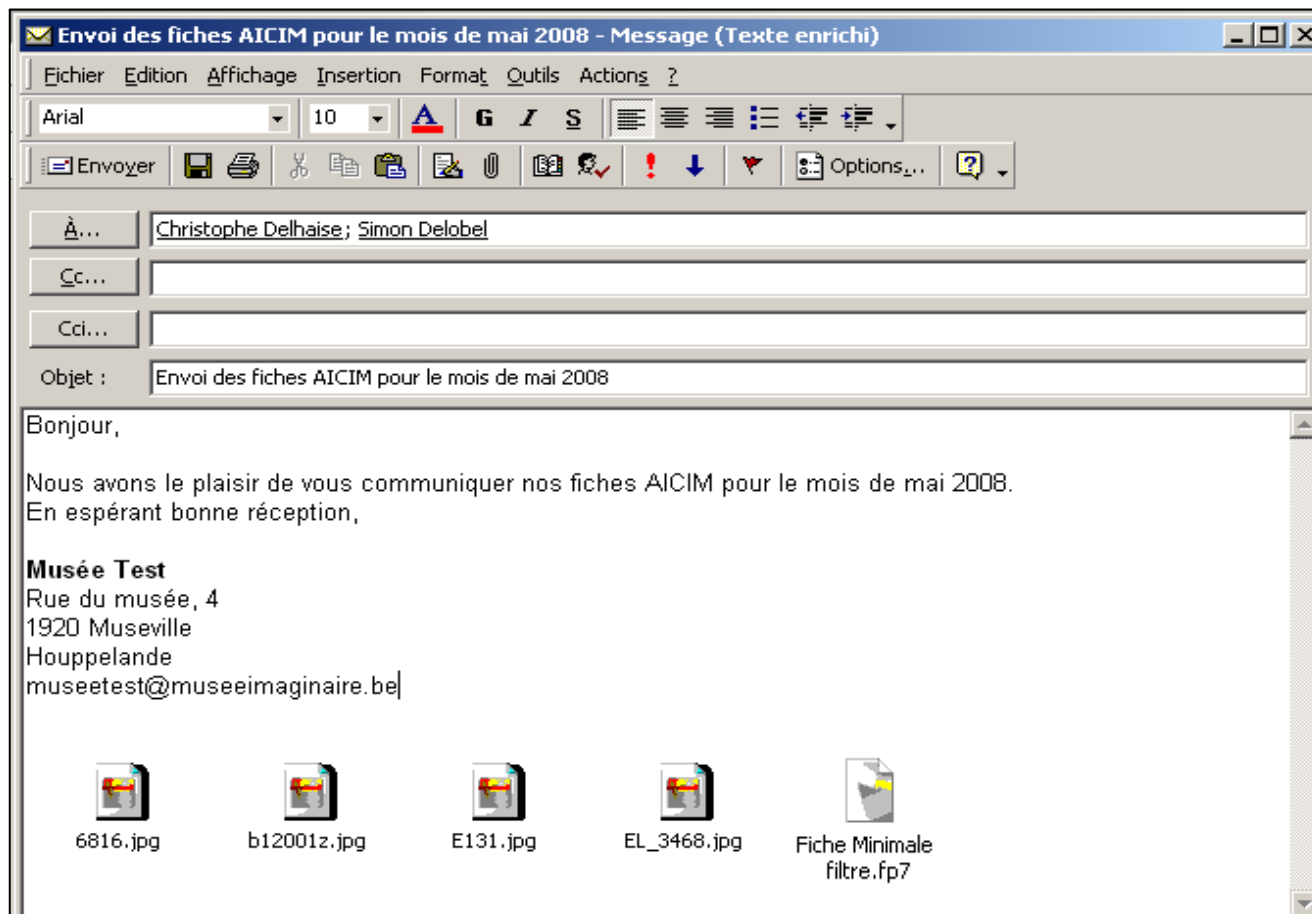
Envoi des fiches AICIM pour le mois de mai 2008 - Message (Texte enrichi)

Fichier Edition Affichage Insertion Format Outils Actions ?

Arial 10 A G I S

Envoyer Options...

À... Christophe Delhaise; Simon Delobel

Cc...

Cci...

Objet : Envoi des fiches AICIM pour le mois de mai 2008

Bonjour,

Nous avons le plaisir de vous communiquer nos fiches AICIM pour le mois de mai 2008.
En espérant bonne réception,

**Musée Test**
Rue du musée, 4
1920 Museville
Houppelande
museetest@museeimaginaire.be

6816.jpg b12001z.jpg E131.jpg EL_3468.jpg Fiche Minimale filtre.fp7